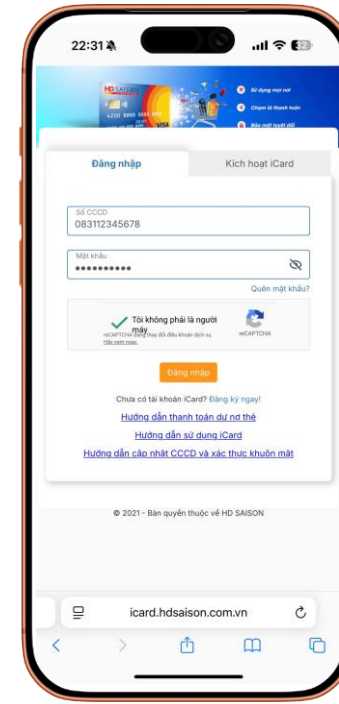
22:31

32

HD SAISON

Sử dụng mọi nơi

Chọn kì thanh toán

Bảo mật tuyệt đối

4200 8888 8888 8888

VISA

Đăng nhập

Kích hoạt iCard

Số CCCD
083112345678

Mật khẩu
••••••••••

Quên mật khẩu?

Tôi không phải là người máy

reCAPTCHA
Bảo mật - Điều khoản

reCAPTCHA Đăng thay đổi điều khoản dịch vụ. Hãy xem ngay.

Đăng nhập

Chưa có tài khoản iCard? Đăng ký ngay!

Hướng dẫn thanh toán dư nợ thẻ

Hướng dẫn sử dụng iCard

Hướng dẫn cập nhật CCCD và xác thực khuôn mặt

© 2021 - Bản quyền thuộc về HD SAISON

icard.hdsaison.com.vn